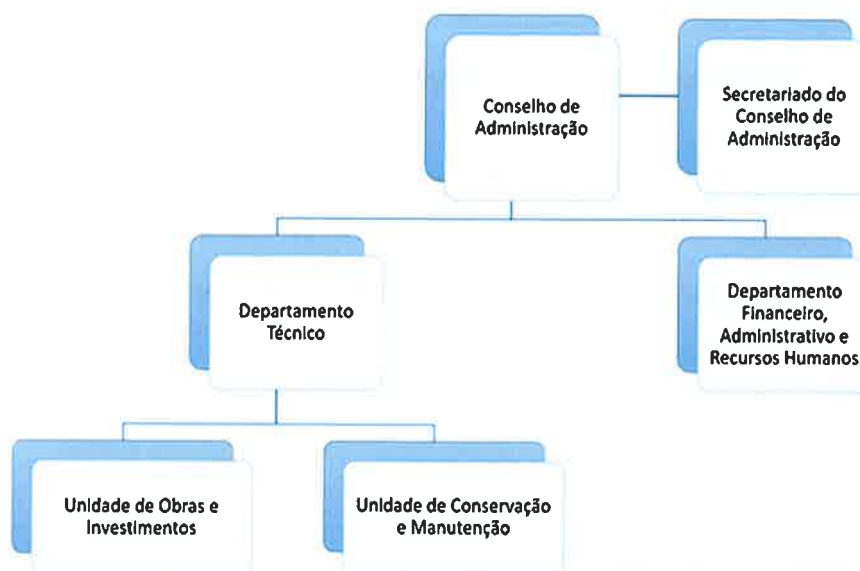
Conselho de Administração

Secretariado do Conselho de Administração

Departamento Técnico

Departamento Financeiro, Administrativo e Recursos Humanos

Unidade de Obras e Investimentos

Unidade de Conservação e Manutenção